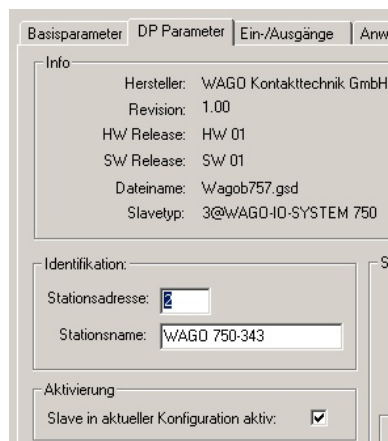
Basisparameter | DP Parameter | Ein-/Ausgänge | Anw

Info

Hersteller: WAGO Kontakttechnik GmbH

Revision: 1.00

HW Release: HW 01

SW Release: SW 01

Dateiname: Wagob757.gsd

Slavetyp: 3@WAGO-IO-SYSTEM 750

Identifikation:

Stationsadresse: 2

Stationsname: WAGO 750-343

Aktivierung

Slave in aktueller Konfiguration aktiv: ☑

S